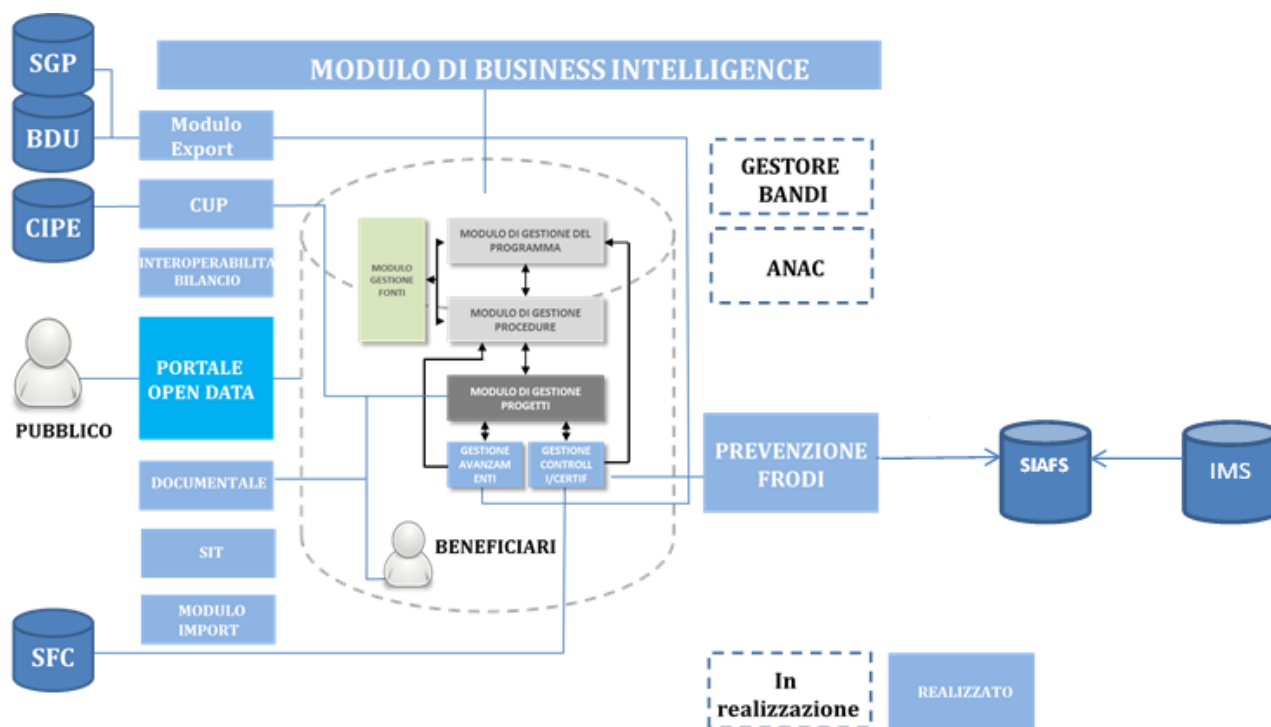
SGP

BDU

CIPE

MODULO DI BUSINESS INTELLIGENCE

Modulo Export

CUP

INTEROPERABILITA BILANCIO

GESTORE BANDI

ANAC

MODULO GESTIONE FONTI

MODULO DI GESTIONE DEL PROGRAMMA

MODULO DI GESTIONE PROCEDURE

MODULO DI GESTIONE PROGETTI

GESTIONE AVANZAMENTI

GESTIONE CONTROLLI/CERTIF

PUBBLICO

PORTALE OPEN DATA

PREVENZIONE FRODI

SIAFS

IMS

DOCUMENTALE

BENEFICIARI

SIT

MODULO IMPORT

SFC

In realizzazione

REALIZZATO